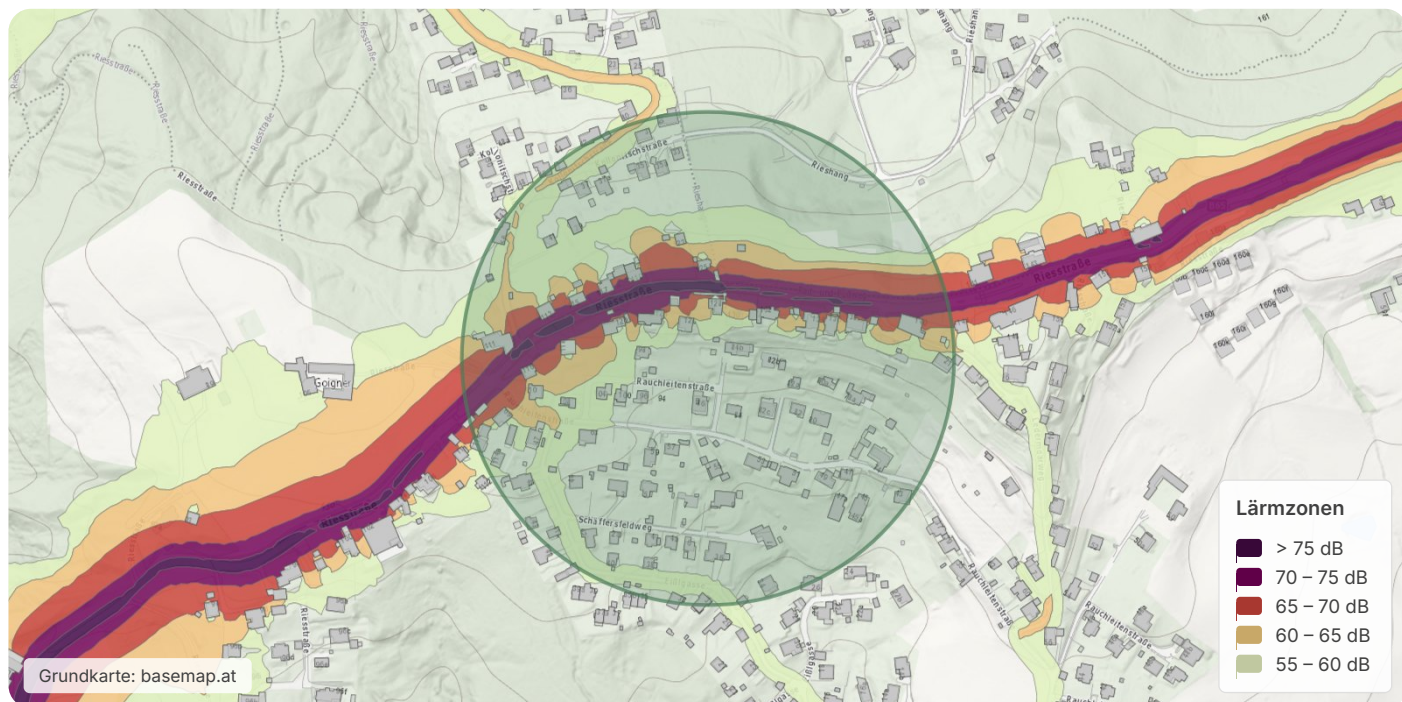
Riesstraße
Riesstraße
Riesstraße
Riesstraße
Kal-Jonkstraße
Rieshang
Riesstraße
Riesstraße
Goign
Rauchleitenstraße
94
Riesstraße
Schafferfeldweg
Riesstraße
Rauchleitenstraße
Rauchleitenstraße
181
160

Lärmzonen
> 75 dB
70 – 75 dB
65 – 70 dB
60 – 65 dB
55 – 60 dB

Grundkarte: basemap.at